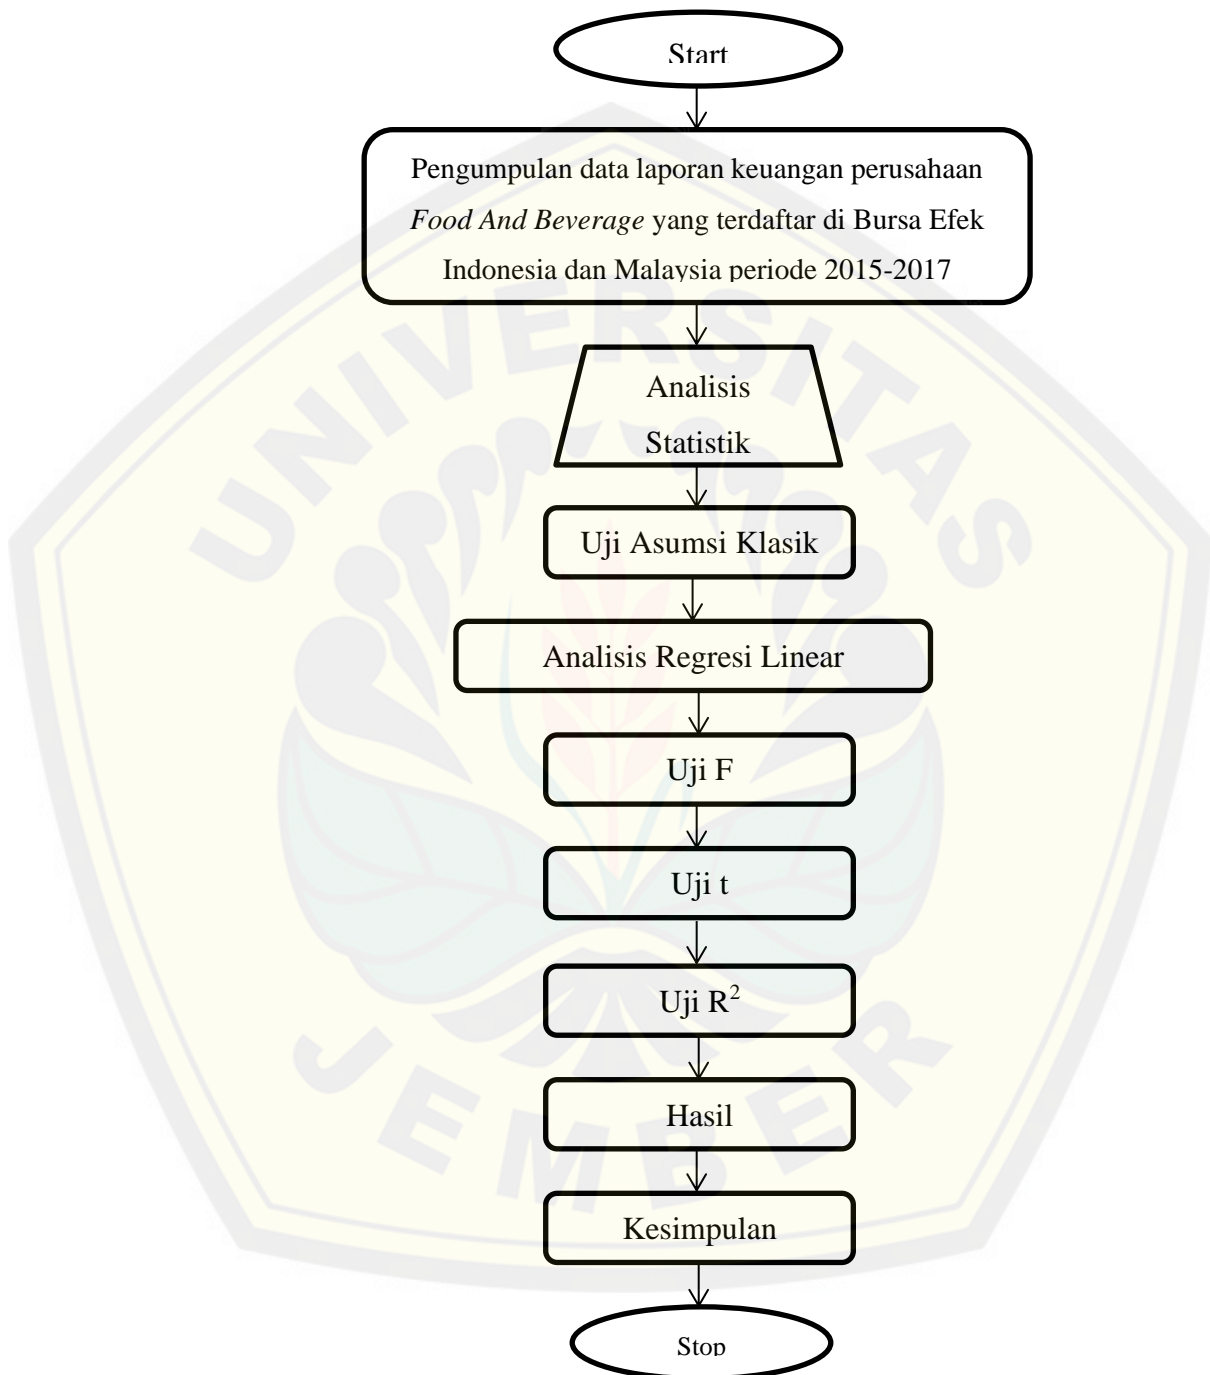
Start

Pengumpulan data laporan keuangan perusahaan Food And Beverage yang terdaftar di Bursa Efek Indonesia dan Malaysia periode 2015-2017

Analisis Statistik

Uji Asumsi Klasik

Analisis Regresi Linear

Uji F

Uji t

Uji $R^2$

Hasil

Kesimpulan

Stop